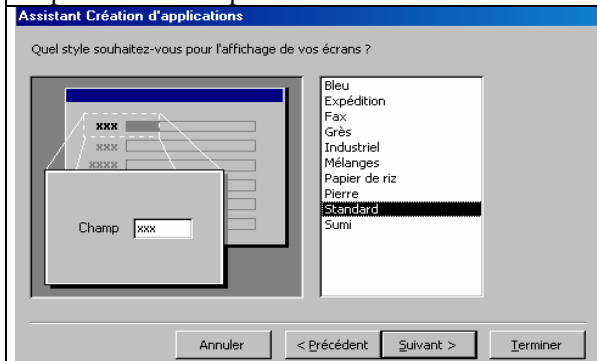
Assistant Création d'applications

Quel style souhaitez-vous pour l'affichage de vos écrans ?

XXX
XXX
XXXX

Champ XXX

Bleu
Expédition
Fax
Grès
Industriel
Mélanges
Papier de riz
Pierre
Standard
Sumi

Annuler
< Précédent
Suivant >
Terminer